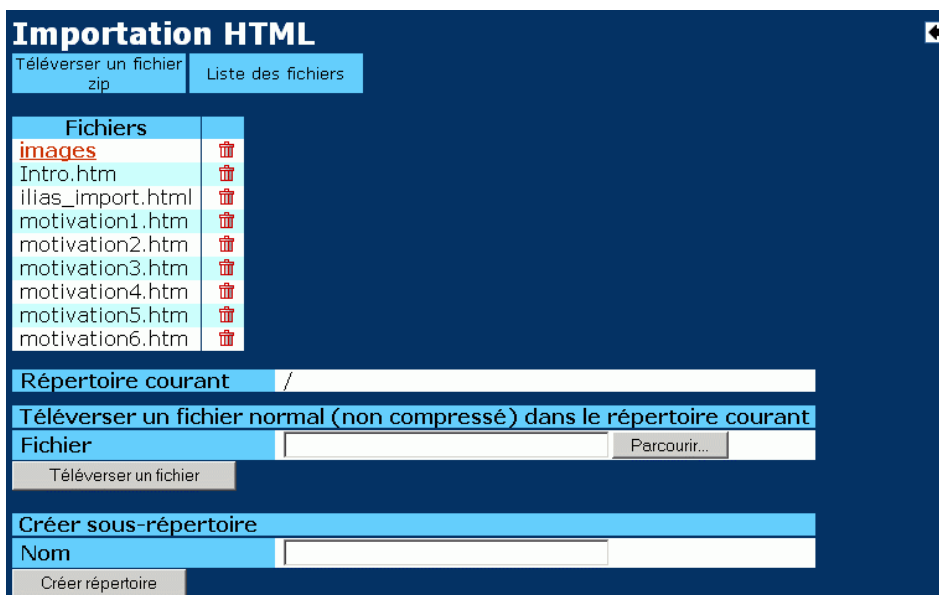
Importation HTML

Téléverser un fichier zip | Liste des fichiers

| Fichiers | |
|---|---|
| images | |
| Intro.htm | |
| ilias_import.html | |
| motivation1.htm | |
| motivation2.htm | |
| motivation3.htm | |
| motivation4.htm | |
| motivation5.htm | |
| motivation6.htm | |

Répertoire courant /

Téléverser un fichier normal (non compressé) dans le répertoire courant

Fichier Parcourir...

Téléverser un fichier

Créer sous-répertoire

Nom

Créer répertoire